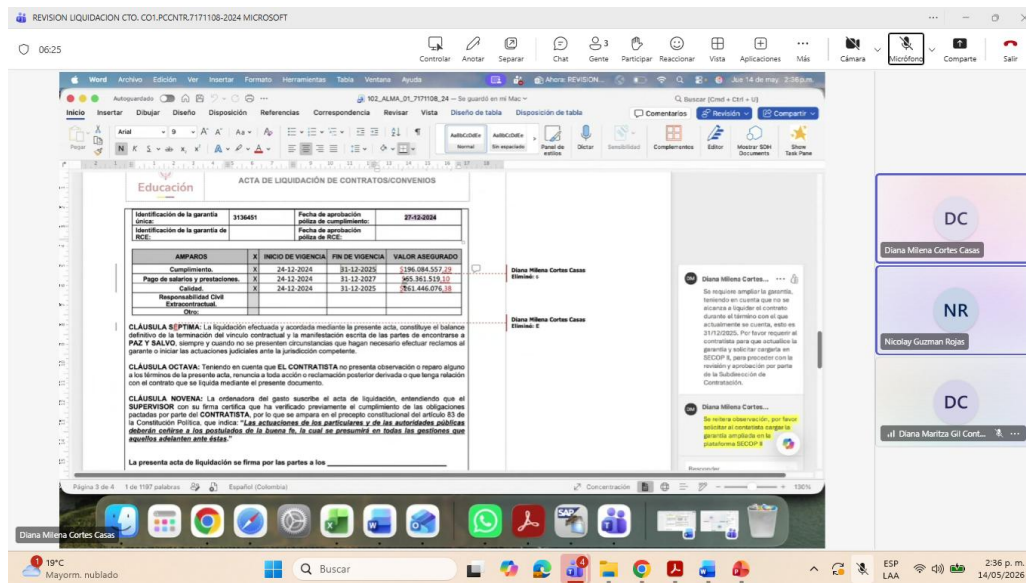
REVISION LIQUIDACION CTO. CO1.PCCNTR.7171108-2024 MICROSOFT

06:25

Controlar Anotar Compartir Chat 3 Gente Participar Reaccionar Vista Aplicaciones Más Cámara Micrófono Comparte Salir

Word Archivo Edición Ver Insertar Formato Herramientas Tabla Ventana Ayuda Ahora: REVISION... Jue 14 de may. 2:36 p.m.

Autoguardado 102_ALMA_01_7171108_24 — Se guardó en mi Mac Buscar (Cmd + Ctrl + U)

Inicio Insertar Dibujar Diseño Disposición Referencias Correspondencia Revisar Vista Diseño de tabla Disposición de tabla Comentarios Revisión Compartir

Arial 9 Pegar Normal Sin espaciado Panel de estilos Dictar Sensibilidad Complementos Editor Mostrar SDH Documents Show Task Pane

Educación

ACTA DE LIQUIDACIÓN DE CONTRATOS/CONVENIOS

| Identificación de la garantía única: | 3136451 | Fecha de aprobación póliza de cumplimiento: | 27-12-2024 |
|---|---|---|---|
| Identificación de la garantía de RCE: | | Fecha de aprobación póliza de RCE: | |

| AMPAROS | X | INICIO DE VIGENCIA | FIN DE VIGENCIA | VALOR ASEGURADO |
|---|---|---|---|---|
| Cumplimiento. | X | 24-12-2024 | 31-12-2025 | $196.084.557,29 |
| Pago de salarios y prestaciones. | X | 24-12-2024 | 31-12-2027 | $65.361.519,10 |
| Calidad. | X | 24-12-2024 | 31-12-2025 | $261.446.076,38 |
| Responsabilidad Civil Extracontractual. | | | | |
| Otro: | | | | |

CLÁUSULA SÉPTIMA: La liquidación efectuada y acordada mediante la presente acta, constituye el balance definitivo de la terminación del vínculo contractual y la manifestación escrita de las partes de encontrarse a PAZ Y SALVO, siempre y cuando no se presenten circunstancias que hagan necesario efectuar reclamos al garante o iniciar las actuaciones judiciales ante la jurisdicción competente.

CLÁUSULA OCTAVA: Teniendo en cuenta que EL CONTRATISTA no presenta observación o reparo alguno a los términos de la presente acta, renuncia a toda acción o reclamación posterior derivada o que tenga relación con el contrato que se liquida mediante el presente documento.

CLÁUSULA NOVENA: La ordenadora del gasto suscribe el acta de liquidación, entendiendo que el SUPERVISOR con su firma certifica que ha verificado previamente el cumplimiento de las obligaciones pactadas por parte del CONTRATISTA, por lo que se ampara en el precepto constitucional del artículo 83 de la Constitución Política, que indica: "Las actuaciones de los particulares y de las autoridades públicas deberán ceñirse a los postulados de la buena fe, la cual se presumirá en todas las gestiones que aquellos adelanten ante éstas."

La presente acta de liquidación se firma por las partes a los

Diana Milena Cortes Casas
Eliminó: s

Diana Milena Cortes Casas
Eliminó: E

DM Diana Milena Cortes...
Se requiere ampliar la garantía, teniendo en cuenta que no se alcanza a liquidar el contrato durante el término con el que actualmente se cuenta, esto es 31/12/2025. Por favor requerir al contratista para que actualice la garantía y solicitar cargarla en SECOP II, para proceder con la revisión y aprobación por parte de la Subdirección de Contratación.

DM Diana Milena Cortes...
Se reitera observación, por favor solicitar al contratista cargar la garantía ampliada en la plataforma SECOP II

Responder

Página 3 de 4 1 de 1197 palabras Español (Colombia) Concentración 130%

DC Diana Milena Cortes Casas
NR Nicolay Guzman Rojas
DC Diana Maritza Gil Cont...

Diana Milena Cortes Casas

19°C Mayorm. nublado Buscar ESP LAA 2:36 p. m. 14/05/2026